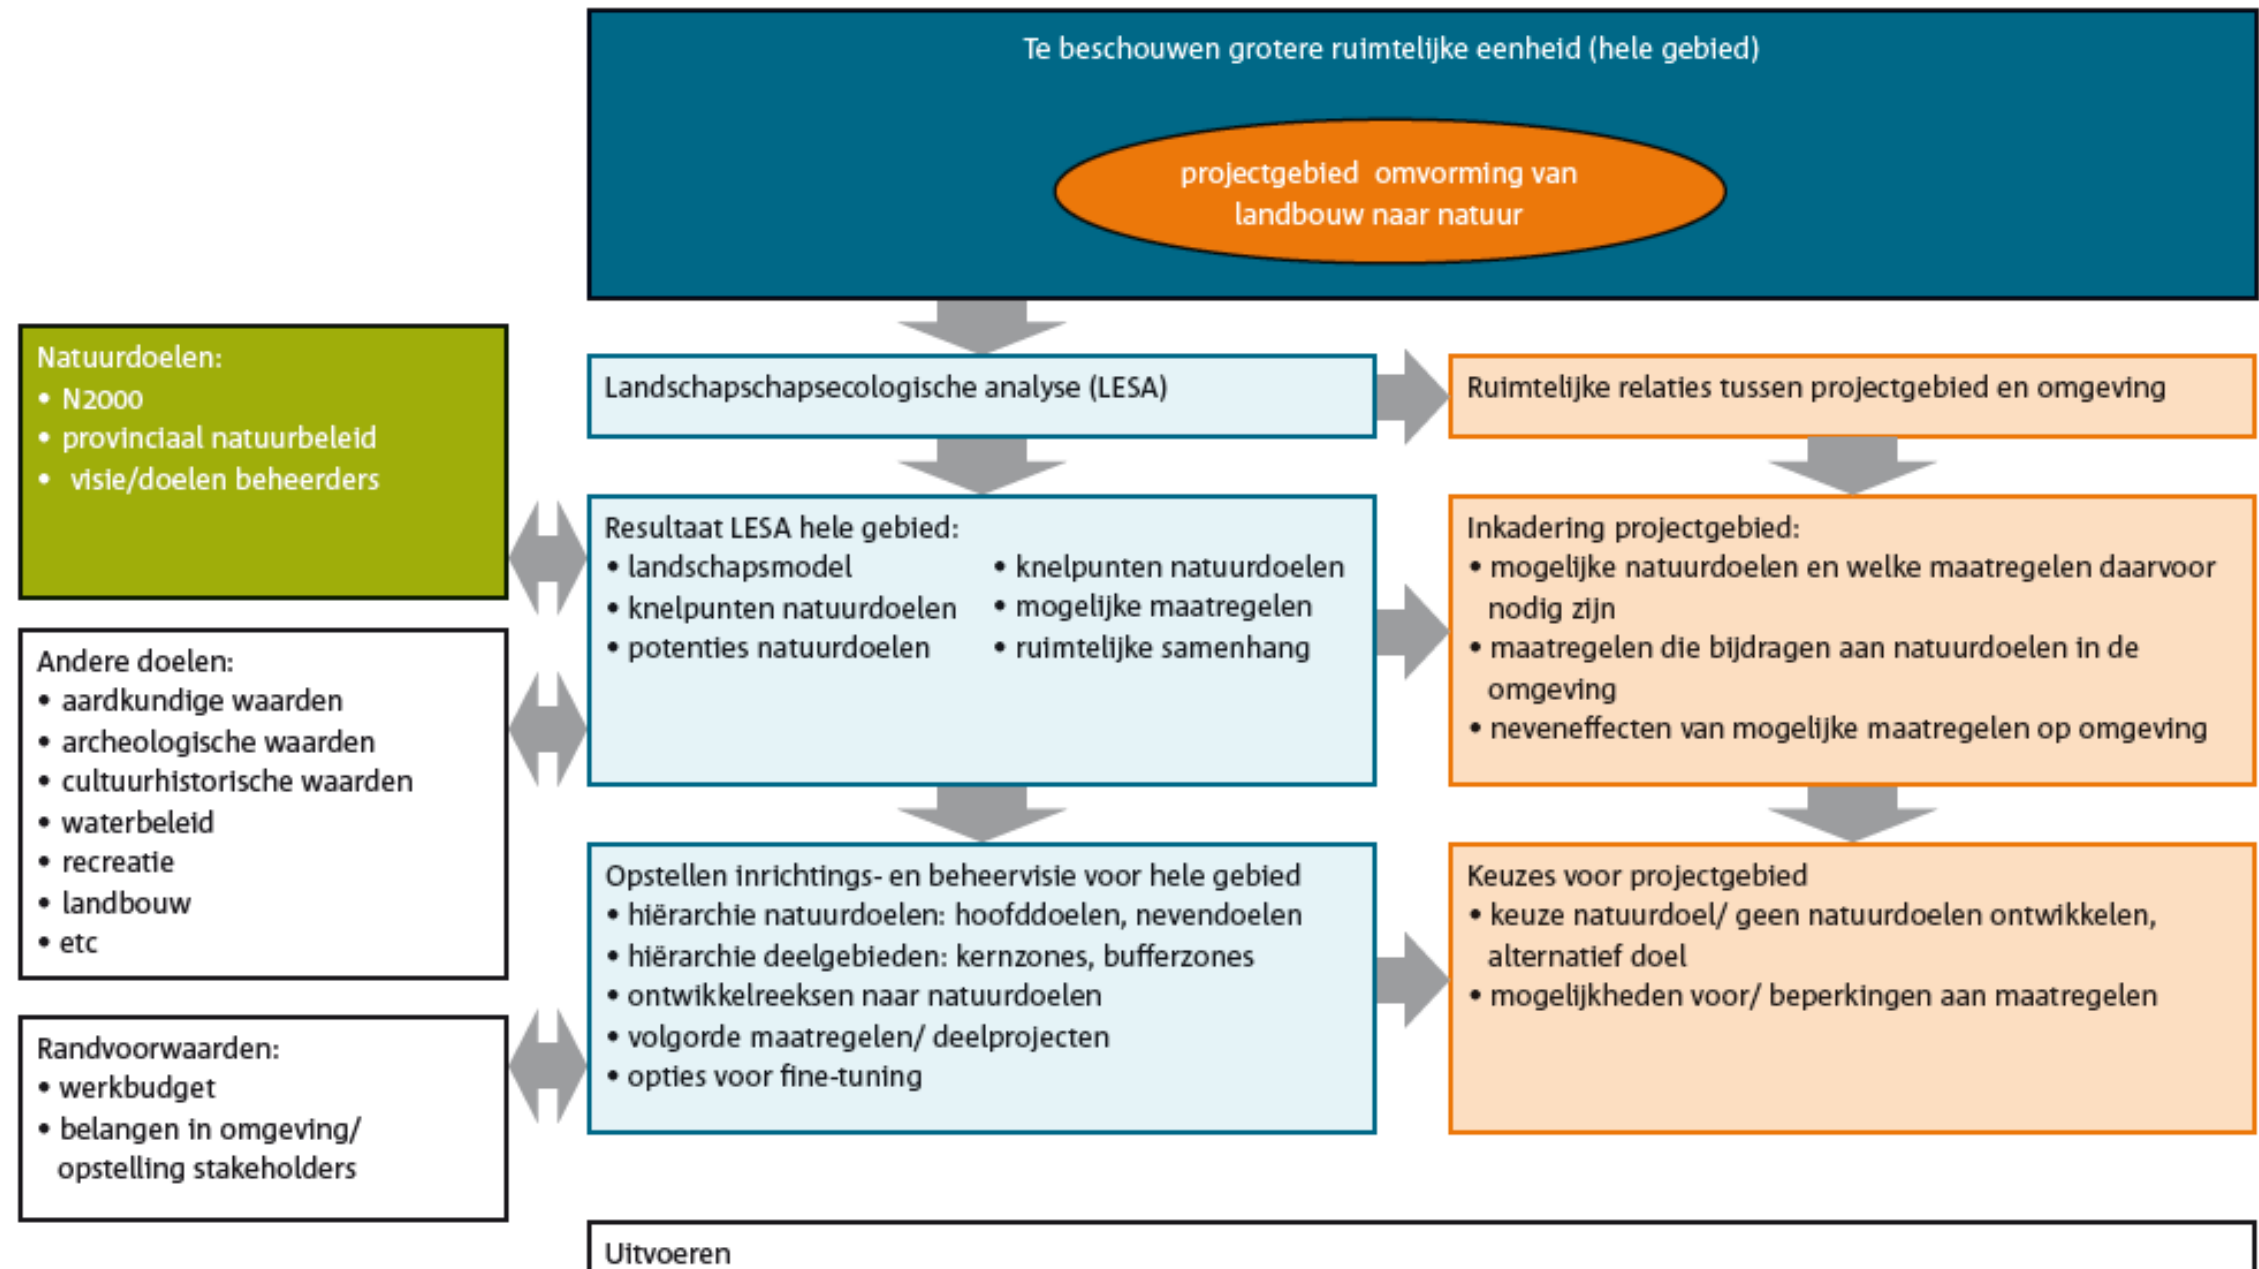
Te beschouwen grotere ruimtelijke eenheid (hele gebied)

projectgebied omvorming van landbouw naar natuur

Natuurdoelen:
• N2000
• provinciaal natuurbeleid
• visie/doelen beheerders

Andere doelen:
• aardkundige waarden
• archeologische waarden
• cultuurhistorische waarden
• waterbeleid
• recreatie
• landbouw
• etc

Randvoorwaarden:
• werkbudget
• belangen in omgeving/ opstelling stakeholders

Landschapschapsecologische analyse (LESA)

Ruimtelijke relaties tussen projectgebied en omgeving

Resultaat LESA hele gebied:
• landschapsmodel
• knelpunten natuurdoelen
• potenties natuurdoelen
• knelpunten natuurdoelen
• mogelijke maatregelen
• ruimtelijke samenhang

Inkadering projectgebied:
• mogelijke natuurdoelen en welke maatregelen daarvoor nodig zijn
• maatregelen die bijdragen aan natuurdoelen in de omgeving
• neveneffecten van mogelijke maatregelen op omgeving

Opstellen inrichtings- en beheervisie voor hele gebied
• hiërarchie natuurdoelen: hoofddoelen, nevendoelen
• hiërarchie deelgebieden: kernzones, bufferzones
• ontwikkelreeksen naar natuurdoelen
• volgorde maatregelen/ deelprojecten
• opties voor fine-tuning

Keuzes voor projectgebied
• keuze natuurdoel/ geen natuurdoelen ontwikkelen, alternatief doel
• mogelijkheden voor/ beperkingen aan maatregelen

Uitvoeren